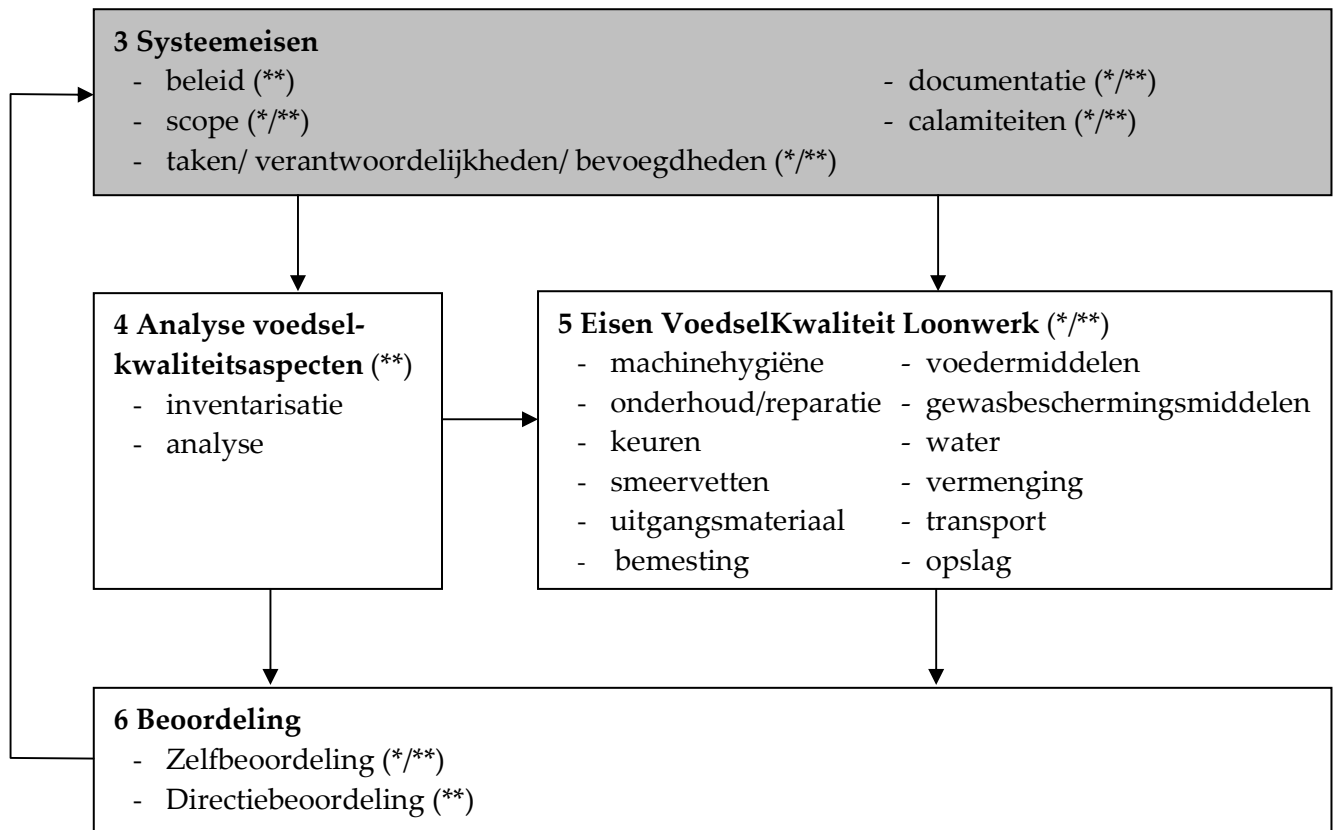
**3 Systeemeisen**
- beleid (\*\*)
- scope (\*/\*\*)
- taken/ verantwoordelijkheden/ bevoegdheden (\*/\*\*)
- documentatie (\*/\*\*)
- calamiteiten (\*/\*\*)

**4 Analyse voedselkwaliteitsaspecten** (\*\*)
- inventarisatie
- analyse

**5 Eisen VoedselKwaliteit Loonwerk** (\*/\*\*)
- machinehygiëne
- onderhoud/reparatie
- keuren
- smeervetten
- uitgangsmateriaal
- bemesting
- voedermiddelen
- gewasbeschermingsmiddelen
- water
- vermenging
- transport
- opslag

**6 Beoordeling**
- Zelfbeoordeling (\*/\*\*)
- Directiebeoordeling (\*\*)